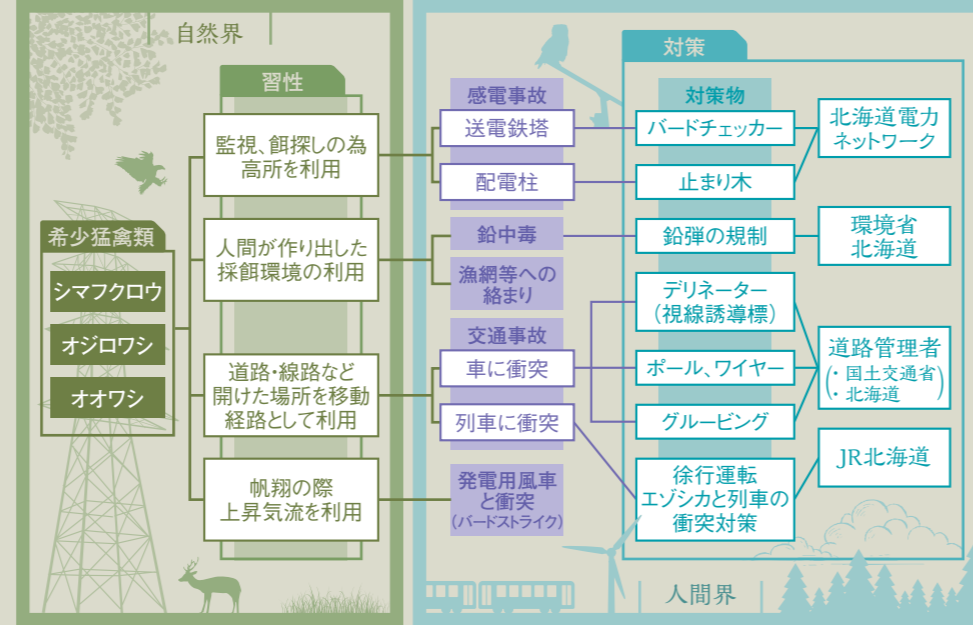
自然界

習性

希少猛禽類

シマフクロウ

オジロワシ

オオワシ

監視、餌探しの為高所を利用

人間が作り出した採餌環境の利用

道路・線路など開けた場所を移動経路として利用

帆翔の際上昇気流を利用

感電事故

送電鉄塔

配電柱

鉛中毒

漁網等への絡まり

交通事故

車に衝突

列車に衝突

発電用風車と衝突
(バードストライク)

対策

対策物

バードチェッカー

止まり木

鉛弾の規制

デリネーター
(視線誘導標)

ポール、ワイヤー

グルービング

徐行運転
エゾシカと列車の衝突対策

北海道電力ネットワーク

環境省
北海道

道路管理者
(・国土交通省
・北海道)

JR北海道

人間界